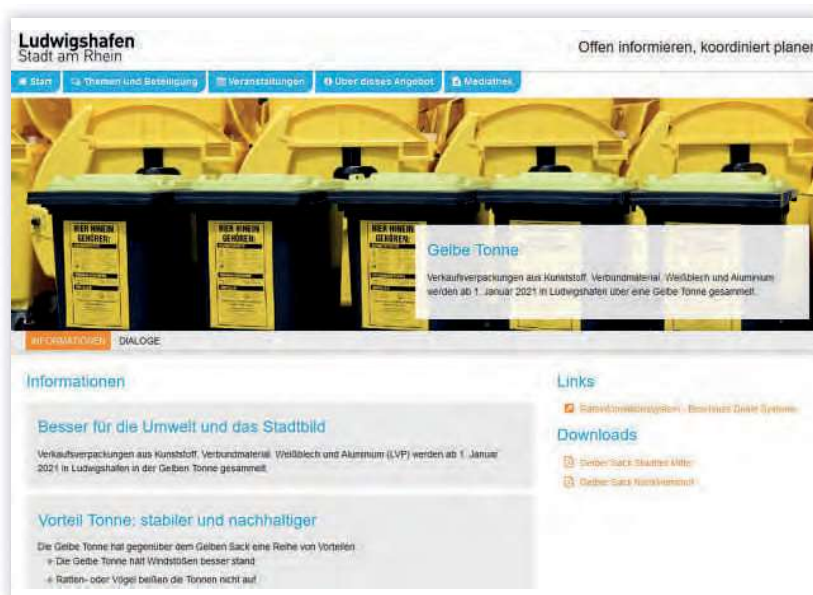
Ludwigshafen
Stadt am Rhein

Offen informieren, koordiniert planer

Start | Themen und Beteiligung | Veranstaltungen | Über dieses Angebot | Mediathek

HIER HINEIN GEHÖREN:

Gelbe Tonne

Verkaufsverpackungen aus Kunststoff, Verbundmaterial, Weißblech und Aluminium werden ab 1. Januar 2021 in Ludwigshafen über eine Gelbe Tonne gesammelt.

INFORMATIONEN | DIALOGE

Informationen

Besser für die Umwelt und das Stadtbild

Verkaufsverpackungen aus Kunststoff, Verbundmaterial, Weißblech und Aluminium (LVP) werden ab 1. Januar 2021 in Ludwigshafen in der Gelben Tonne gesammelt.

Vorteil Tonne: stabiler und nachhaltiger

Die Gelbe Tonne hat gegenüber dem Gelben Sack eine Reihe von Vorteilen

Die Gelbe Tonne hält Windstößen besser stand

Ratten- oder Vögel beißen die Tonnen nicht auf

Links

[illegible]

Downloads

Gelber Sack Stadtteil Mitte

Gelber Sack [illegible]